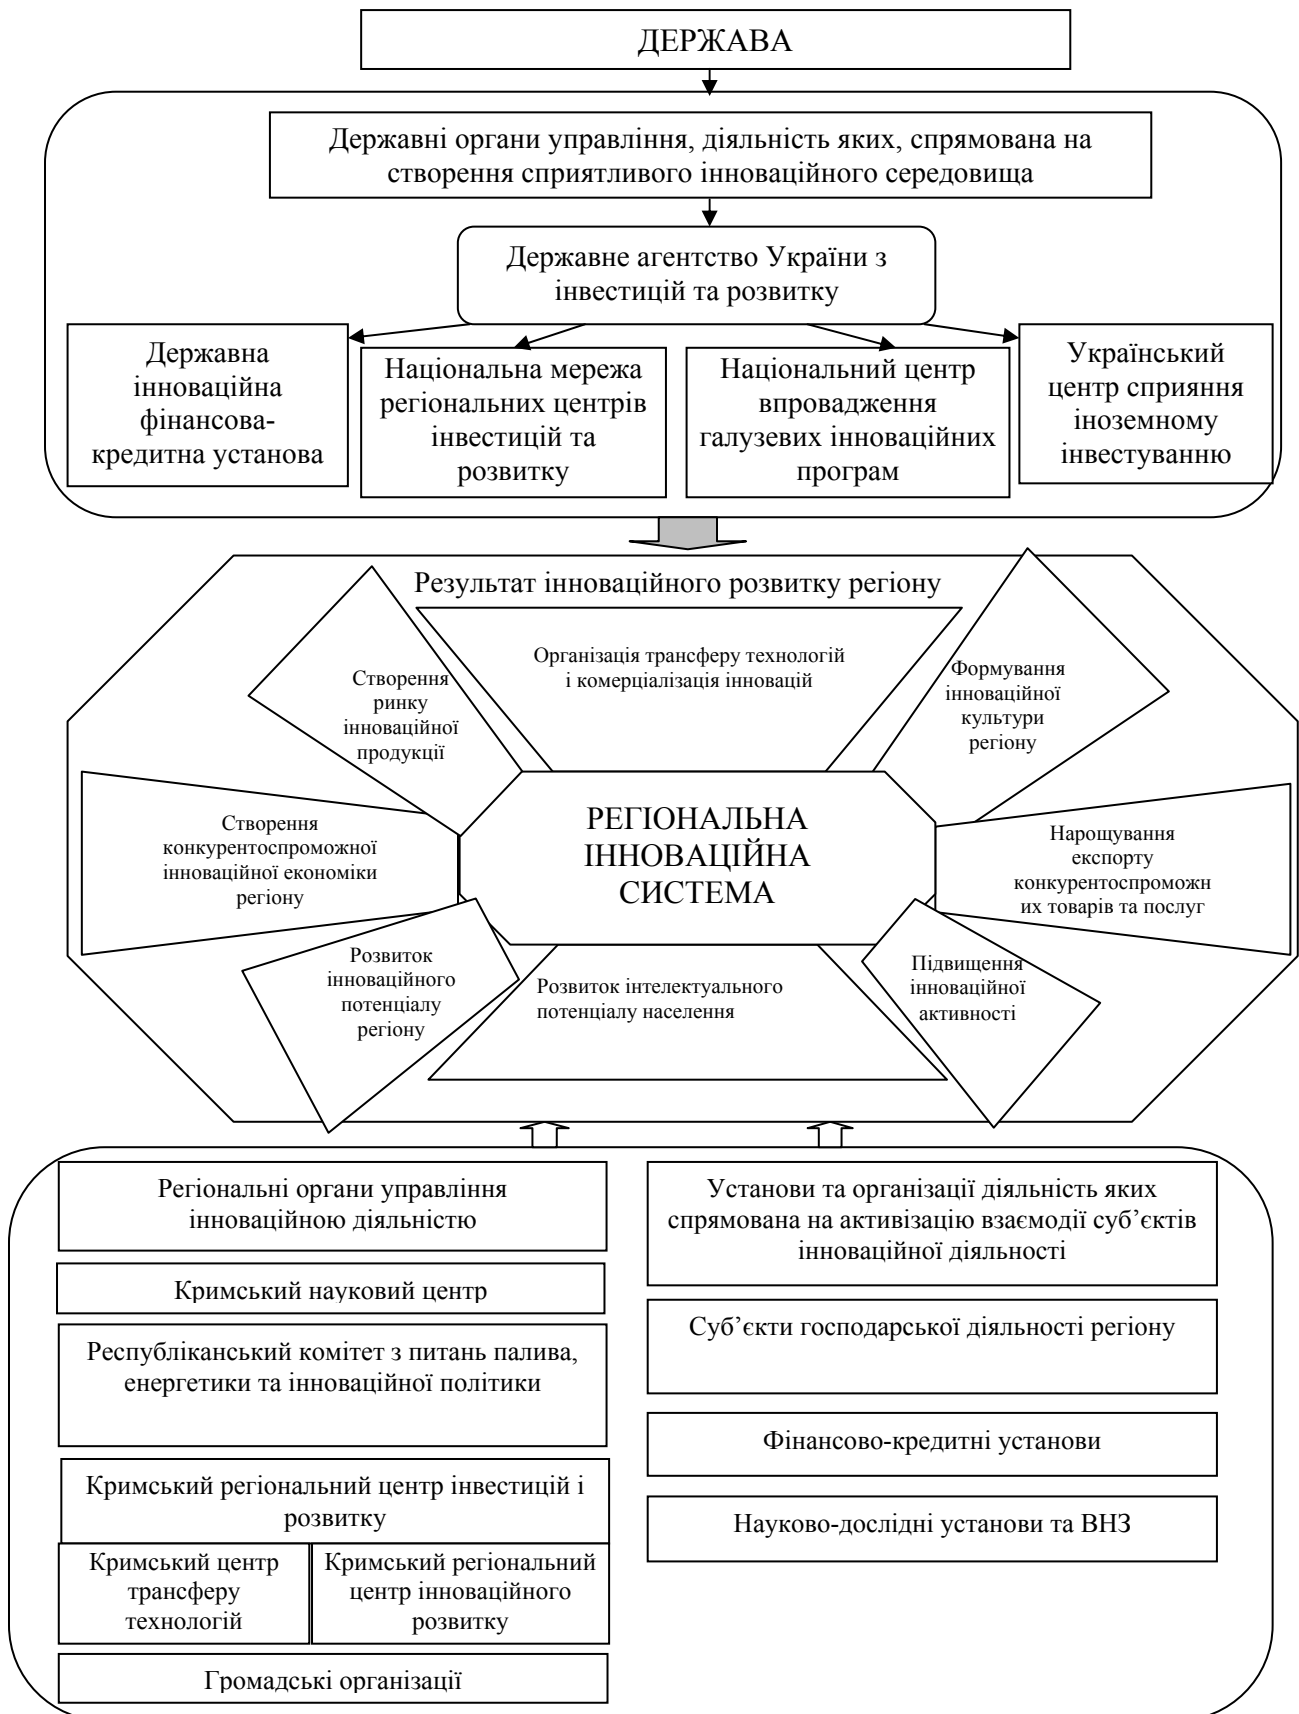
ДЕРЖАВА

Державні органи управління, діяльність яких, спрямована на створення сприятливого інноваційного середовища

Державне агентство України з інвестицій та розвитку

Державна інноваційна фінансова-кредитна установа

Національна мережа регіональних центрів інвестицій та розвитку

Національний центр впровадження галузевих інноваційних програм

Український центр сприяння іноземному інвестуванню

Результат інноваційного розвитку регіону

Створення ринку інноваційної продукції

Організація трансферу технологій і комерціалізація інновацій

Формування інноваційної культури регіону

Створення конкурентоспроможної інноваційної економіки регіону

РЕГІОНАЛЬНА ІННОВАЦІЙНА СИСТЕМА

Нарощування експорту конкурентоспроможн их товарів та послуг

Розвиток інноваційного потенціалу регіону

Розвиток інтелектуального потенціалу населення

Підвищення інноваційної активності

Регіональні органи управління інноваційною діяльністю

Кримський науковий центр

Республіканський комітет з питань палива, енергетики та інноваційної політики

Кримський регіональний центр інвестицій і розвитку

Кримський центр трансферу технологій

Кримський регіональний центр інноваційного розвитку

Громадські організації

Установи та організації діяльність яких спрямована на активізацію взаємодії суб'єктів інноваційної діяльності

Суб'єкти господарської діяльності регіону

Фінансово-кредитні установи

Науково-дослідні установи та ВНЗ